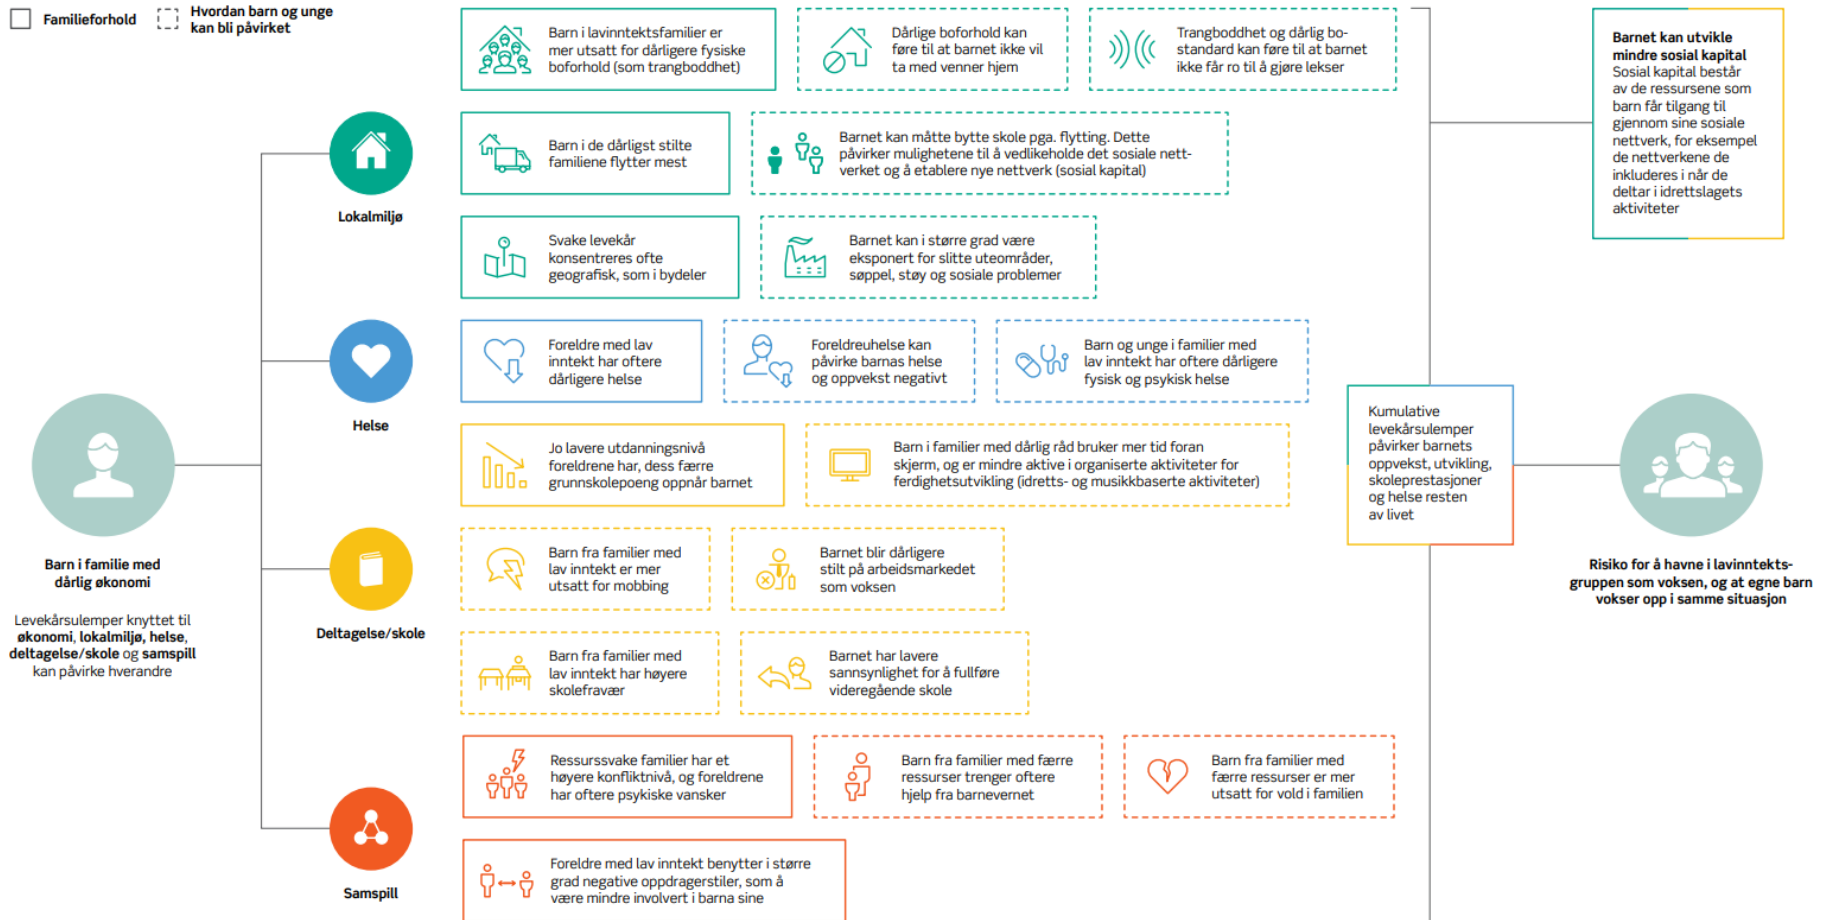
Familieforhold

Hvordan barn og unge kan bli påvirket

Barn i lavinntektsfamilier er mer utsatt for dårligere fysiske boforhold (som trangboddhet)

Dårlige boforhold kan føre til at barnet ikke vil ta med venner hjem

Trangboddhet og dårlig bostandard kan føre til at barnet ikke får ro til å gjøre lekser

Barnet kan utvikle mindre sosial kapital
Sosial kapital består av de ressursene som barn får tilgang til gjennom sine sosiale nettverk, for eksempel de nettverkene de inkluderes i når de deltar i idrettslagets aktiviteter

Lokalmiljø

Barn i de dårligst stilte familiene flytter mest

Barnet kan måtte bytte skole pga. flytting. Dette påvirker mulighetene til å vedlikeholde det sosiale nettverket og å etablere nye nettverk (sosial kapital)

Svake levekår konsentreres ofte geografisk, som i bydeler

Barnet kan i større grad være eksponert for slitte uteområder, søppel, støy og sosiale problemer

Helse

Foreldre med lav inntekt har oftere dårligere helse

Foreldreuhelse kan påvirke barnas helse og oppvekst negativt

Barn og unge i familier med lav inntekt har oftere dårligere fysisk og psykisk helse

Kumulative levekårsulemper påvirker barnets oppvekst, utvikling, skoleprestasjoner og helse resten av livet

Barn i familie med dårlig økonomi

Levekårsulemper knyttet til økonomi, lokalmiljø, helse, deltagelse/skole og samspill kan påvirke hverandre

Jo lavere utdanningsnivå foreldrene har, dess færre grunnskolepoeng oppnår barnet

Barn i familier med dårlig råd bruker mer tid foran skjerm, og er mindre aktive i organiserte aktiviteter for ferdighetsutvikling (idretts- og musikkbaserte aktiviteter)

Risiko for å havne i lavinntektsgruppen som voksen, og at egne barn vokser opp i samme situasjon

Deltagelse/skole

Barn fra familier med lav inntekt er mer utsatt for mobbing

Barnet blir dårligere stilt på arbeidsmarkedet som voksen

Barn fra familier med lav inntekt har høyere skolefravær

Barnet har lavere sannsynlighet for å fullføre videregående skole

Samspill

Ressurssvake familier har et høyere konfliktnivå, og foreldrene har oftere psykiske vansker

Barn fra familier med færre ressurser trenger oftere hjelp fra barnevernet

Barn fra familier med færre ressurser er mer utsatt for vold i familien

Foreldre med lav inntekt benytter i større grad negative oppdragerstiler, som å være mindre involvert i barna sine